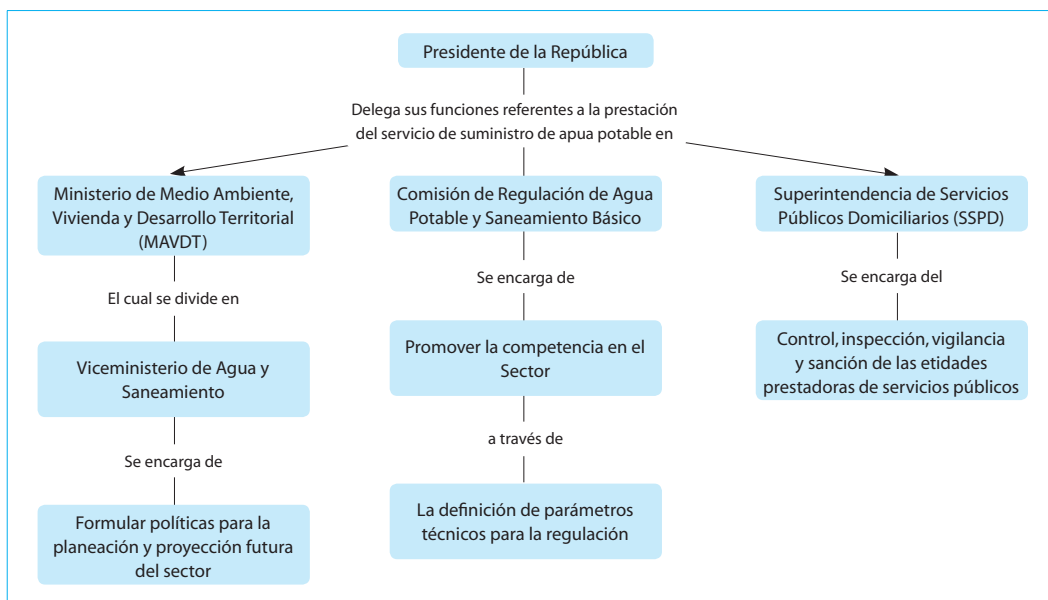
Presidente de la República

Delega sus funciones referentes a la prestación del servicio de suministro de apua potable en

Ministerio de Medio Ambiente, Vivienda y Desarrollo Territorial (MAVDT)

El cual se divide en

Viceministerio de Agua y Saneamiento

Se encarga de

Formular políticas para la planeación y proyección futura del sector

Comisión de Regulación de Agua Potable y Saneamiento Básico

Se encarga de

Promover la competencia en el Sector

a través de

La definición de parámetros técnicos para la regulación

Superintendencia de Servicios Públicos Domiciliarios (SSPD)

Se encarga del

Control, inspección, vigilancia y sanción de las etidades prestadoras de servicios públicos